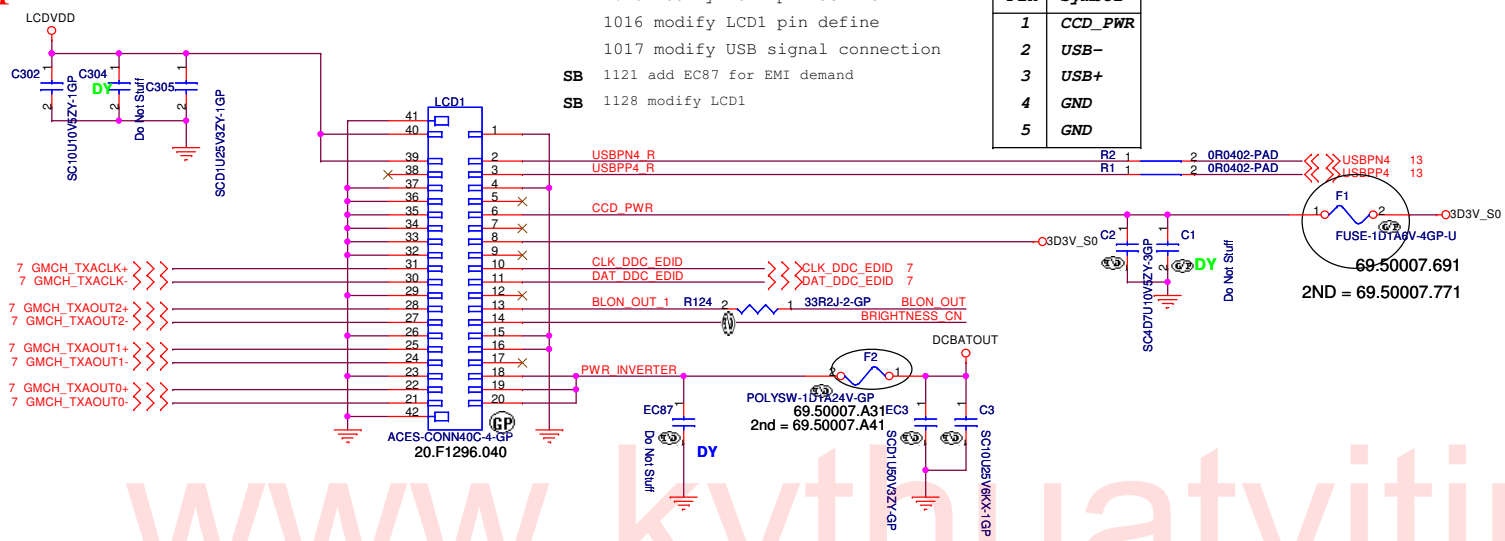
LCDVDD

C302
C304
DY
C305

SC10U10V5ZY-1GP
Do Not Stuff
SCD1U25V3ZY-1GP

1016 modify LCD1 pin define
1017 modify USB signal connection
SB 1121 add EC87 for EMI demand
SB 1128 modify LCD1

| Pin | Symbol |
|---|---|
| 1 | CCD_PWR |
| 2 | USB- |
| 3 | USB+ |
| 4 | GND |
| 5 | GND |

LCD1
41 40 39 38 37 36 35 34 33 32 31 30 29 28 27 26 25 24 23 22 21 42
1 2 3 4 5 6 7 8 9 10 11 12 13 14 15 16 17 18 19 20

USBPN4_R
USBPP4_R
CCD_PWR
CLK_DDC_EDID
DAT_DDC_EDID
BLON_OUT_1
R124
33R2J-2-GP
BLON_OUT
BRIGHTNESS_CN
PWR_INVERTER

R2 0R0402-PAD
R1 0R0402-PAD
USBPN4 13
USBPP4 13

F1
3D3V_S0
FUSE-1D1A6V-4GP-U
69.50007.691
2ND = 69.50007.771

3D3V_S0
C2
C1
DY
SC4D7U10V5ZY-3GP
Do Not Stuff

CLK_DDC_EDID 7
DAT_DDC_EDID 7

7 GMCH_TXACLK+
7 GMCH_TXACLK-
7 GMCH_TXAOUT2+
7 GMCH_TXAOUT2-
7 GMCH_TXAOUT1+
7 GMCH_TXAOUT1-
7 GMCH_TXAOUT0+
7 GMCH_TXAOUT0-

ACES-CONN40C-4-GP
20.F1296.040

EC87
Do Not Stuff
DY

F2
POLYSW-1D1A24V-GP
69.50007.A31
2nd = 69.50007.A41

DCBATOUT
EC3
C3
SCD1U50V3ZY-GP
SC10U25V6KX-1GP

www.kythuatviti